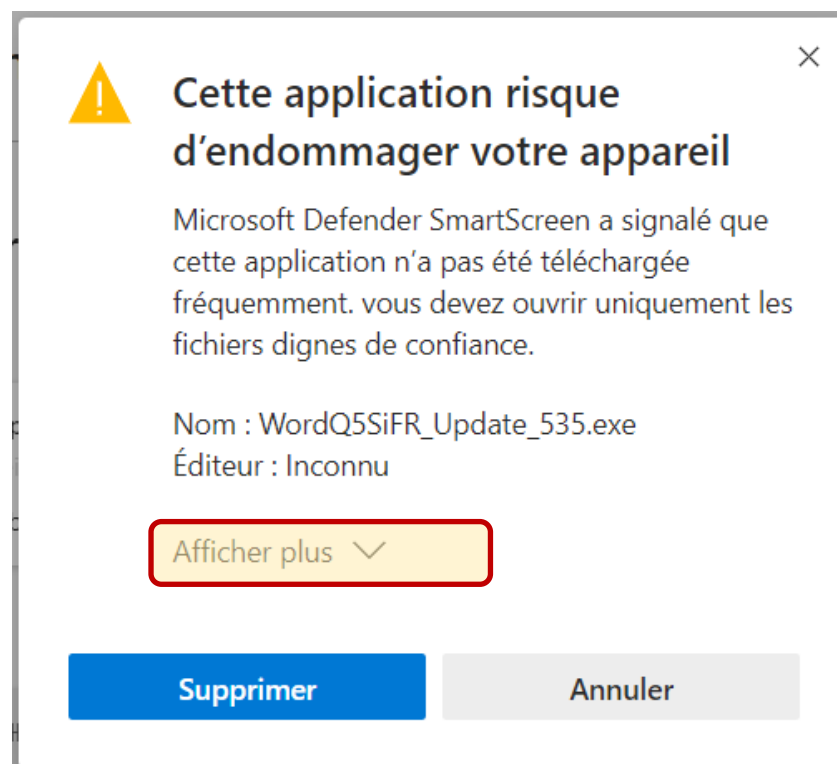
Cette application risque d’endommager votre appareil

Microsoft Defender SmartScreen a signalé que cette application n’a pas été téléchargée fréquemment. vous devez ouvrir uniquement les fichiers dignes de confiance.

Nom : WordQ5SiFR_Update_535.exe
Éditeur : Inconnu

Afficher plus

Supprimer

Annuler